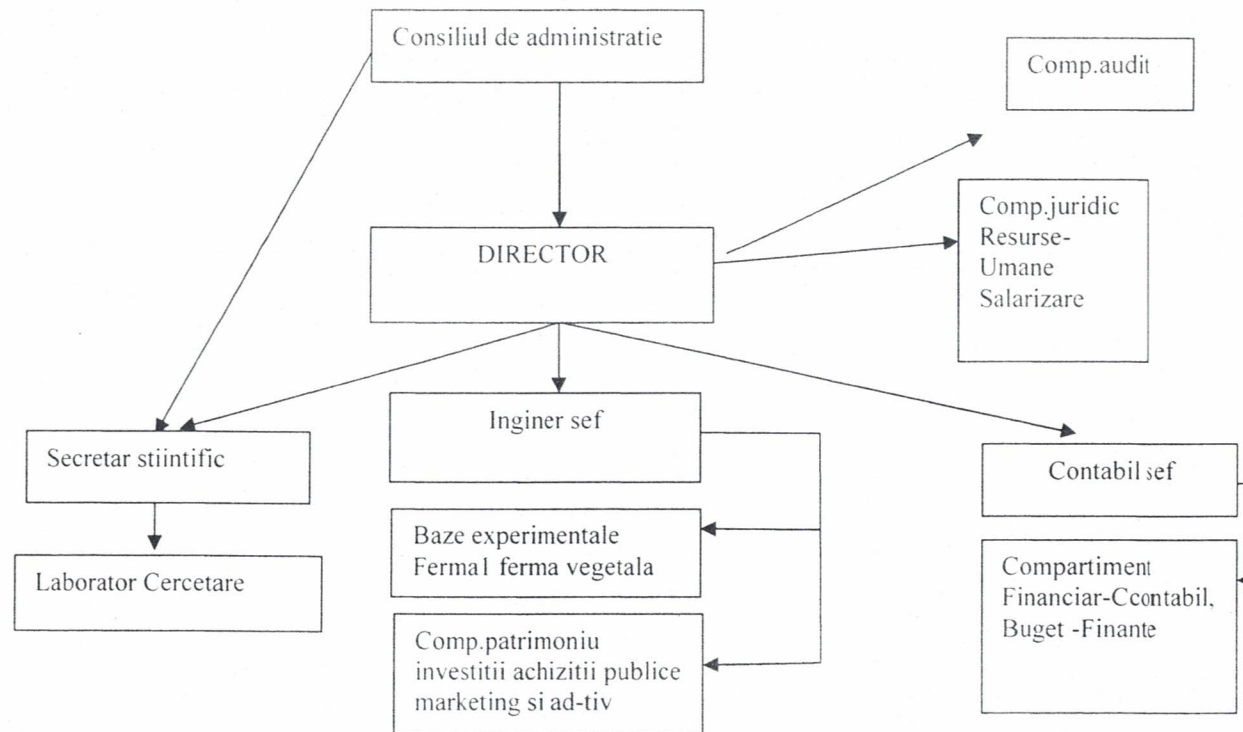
Consiliul de administratie

Comp.audit

DIRECTOR

Comp.juridic
Resurse-
Umane
Salarizare

Secretar stiintific

Inginer sef

Contabil sef

Laborator Cercetare

Baze experimentale
Ferma1 ferma vegetala

Comp.patrimoniu
investitii achizitii publice
marketing si ad-tiv

Compartiment
Financiar-Ccontabil,
Buget -Finante